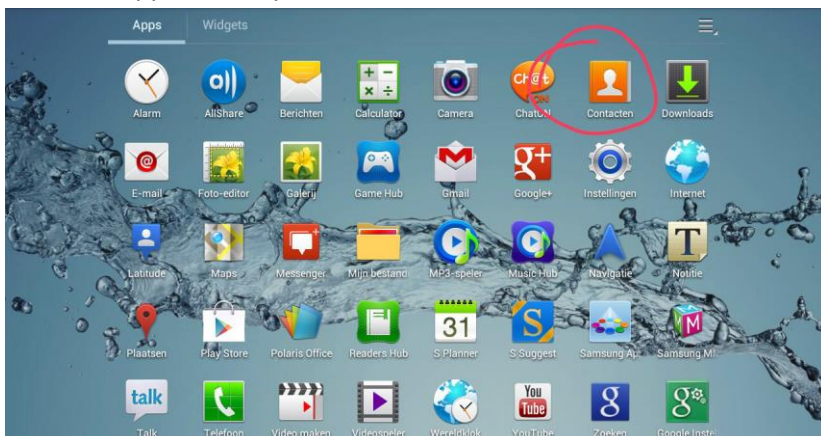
Apps Widgets

Alarm
AllShare
Berichten
Calculator
Camera
ChatON
Contacten
Downloads

E-mail
Foto-editor
Galerij
Game Hub
Gmail
Google+
Instellingen
Internet

Latitude
Maps
Messenger
Mijn bestand
MP3-speler
Music Hub
Navigatie
Notitie

Plaatsen
Play Store
Polaris Office
Readers Hub
S Planner
S Suggest
Samsung Ap
Samsung M

Talk
Telefoon
Video maken
Videospeler
Wereldklok
YouTube
Zoeken
Google Inst